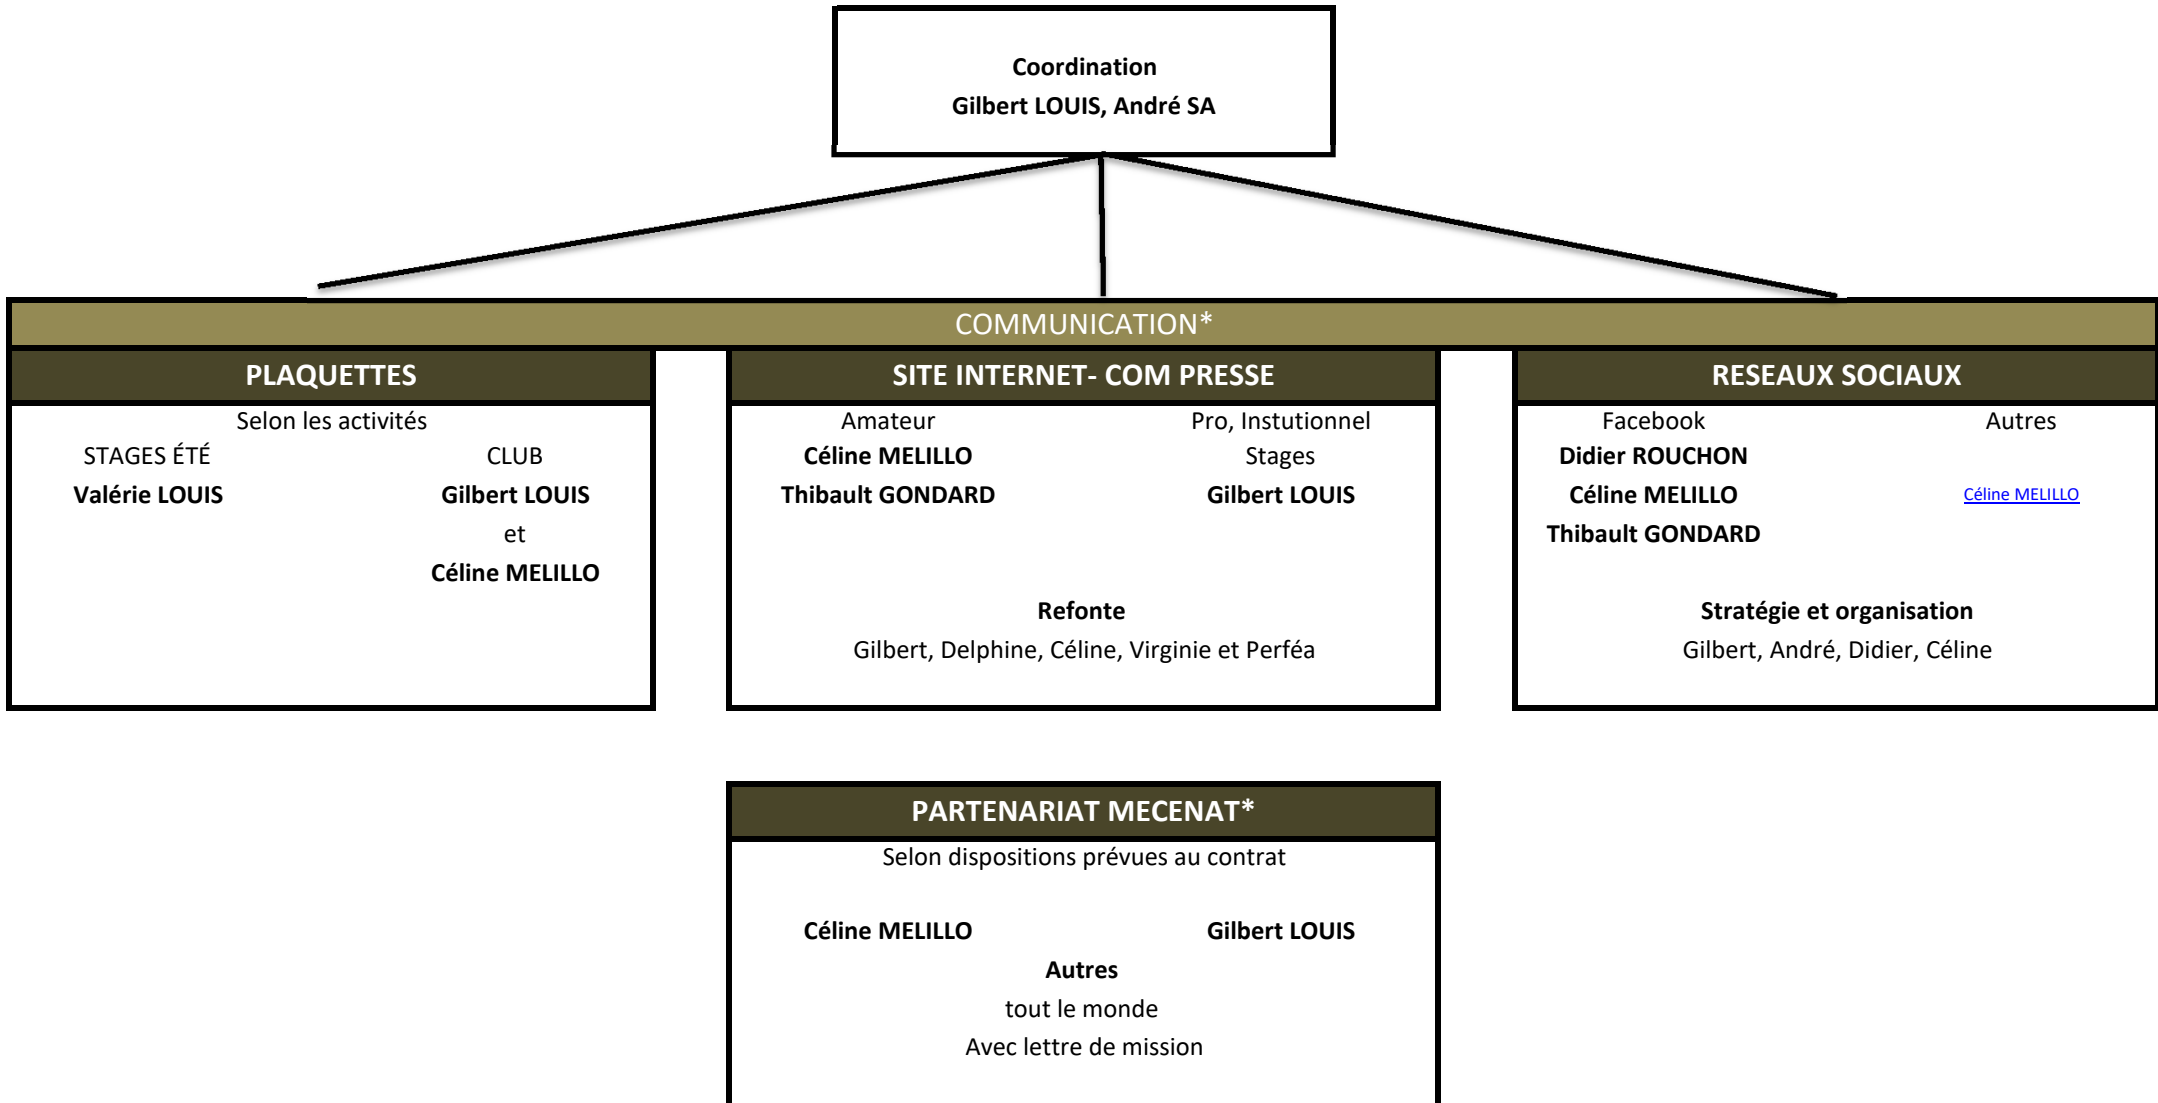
Coordination
Gilbert LOUIS, André SA

COMMUNICATION*

PLAQUETTES

Selon les activités

STAGES ÉTÉ
Valérie LOUIS

CLUB
Gilbert LOUIS
et
Céline MELILLO

SITE INTERNET- COM PRESSE

Amateur
Céline MELILLO
Thibault GONDARD

Pro, Instutionnel
Stages
Gilbert LOUIS

Refonte
Gilbert, Delphine, Céline, Virginie et Perféa

RESEAUX SOCIAUX

Facebook
Didier ROUCHON
Céline MELILLO
Thibault GONDARD

Autres
Céline MELILLO

Stratégie et organisation
Gilbert, André, Didier, Céline

PARTENARIAT MECENAT*

Selon dispositions prévues au contrat

Céline MELILLO

Gilbert LOUIS

Autres
tout le monde
Avec lettre de mission